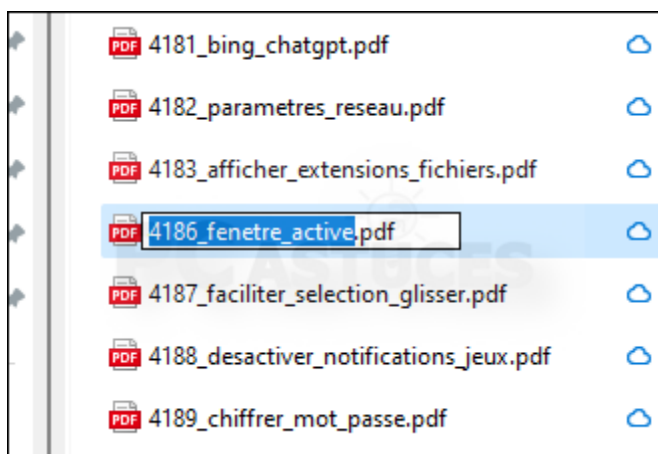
PDF 4181_bing_chatgpt.pdf

PDF 4182_parametres_reseau.pdf

PDF 4183_afficher_extensions_fichiers.pdf

PDF 4186_fenetre_active.pdf

PDF 4187_faciliter_selection_glisser.pdf

PDF 4188_desactiver_notifications_jeux.pdf

PDF 4189_chiffrer_mot_passe.pdf